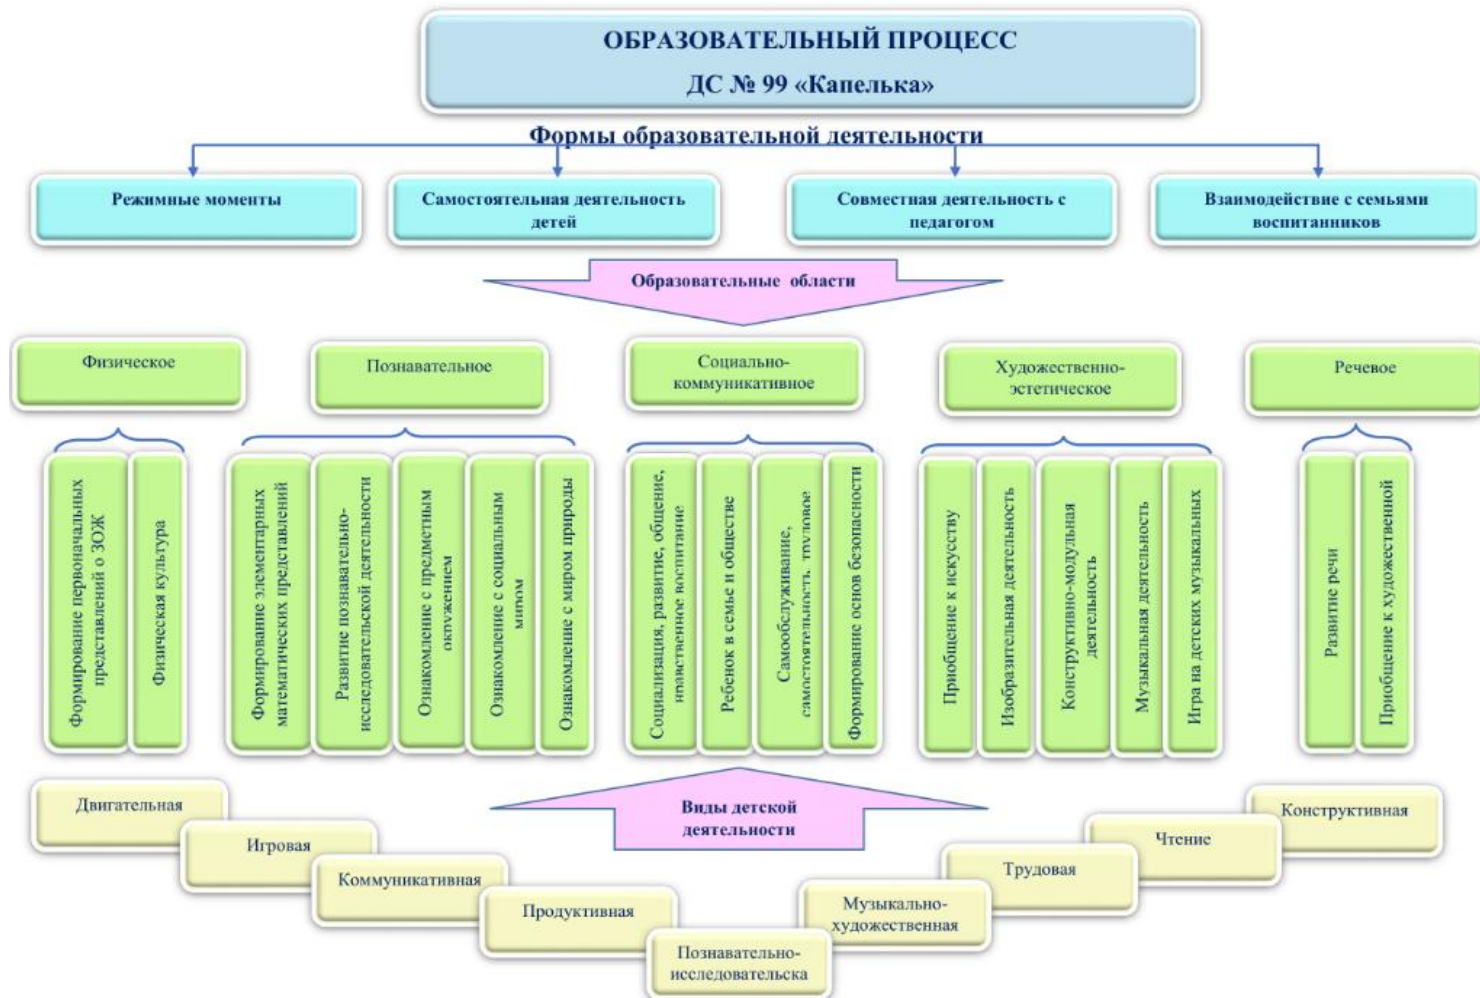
ОБРАЗОВАТЕЛЬНЫЙ ПРОЦЕСС
ДС № 99 «Капелька»

Формы образовательной деятельности

Режимные моменты

Самостоятельная деятельность детей

Совместная деятельность с педагогом

Взаимодействие с семьями воспитанников

Образовательные области

Физическое

Формирование первоначальных представлений о ЗОЖ

Физическая культура

Познавательное

Формирование элементарных математических представлений

Развитие познавательно-исследовательской деятельности

Ознакомление с предметным окружением

Ознакомление с социальным миром

Ознакомление с миром природы

Социально-коммуникативное

Социализация, развитие, общение, нравственное воспитание

Ребенок в семье и обществе

Самообслуживание, самостоятельность, трудовое

Формирование основ безопасности

Художественно-эстетическое

Приобщение к искусству

Изобразительная деятельность

Конструктивно-модульная деятельность

Музыкальная деятельность

Игра на детских музыкальных

Речевое

Развитие речи

Приобщение к художественной

Виды детской деятельности

Двигательная

Игровая

Коммуникативная

Продуктивная

Познавательно-исследовательска

Музыкально-художественная

Трудовая

Чтение

Конструктивная